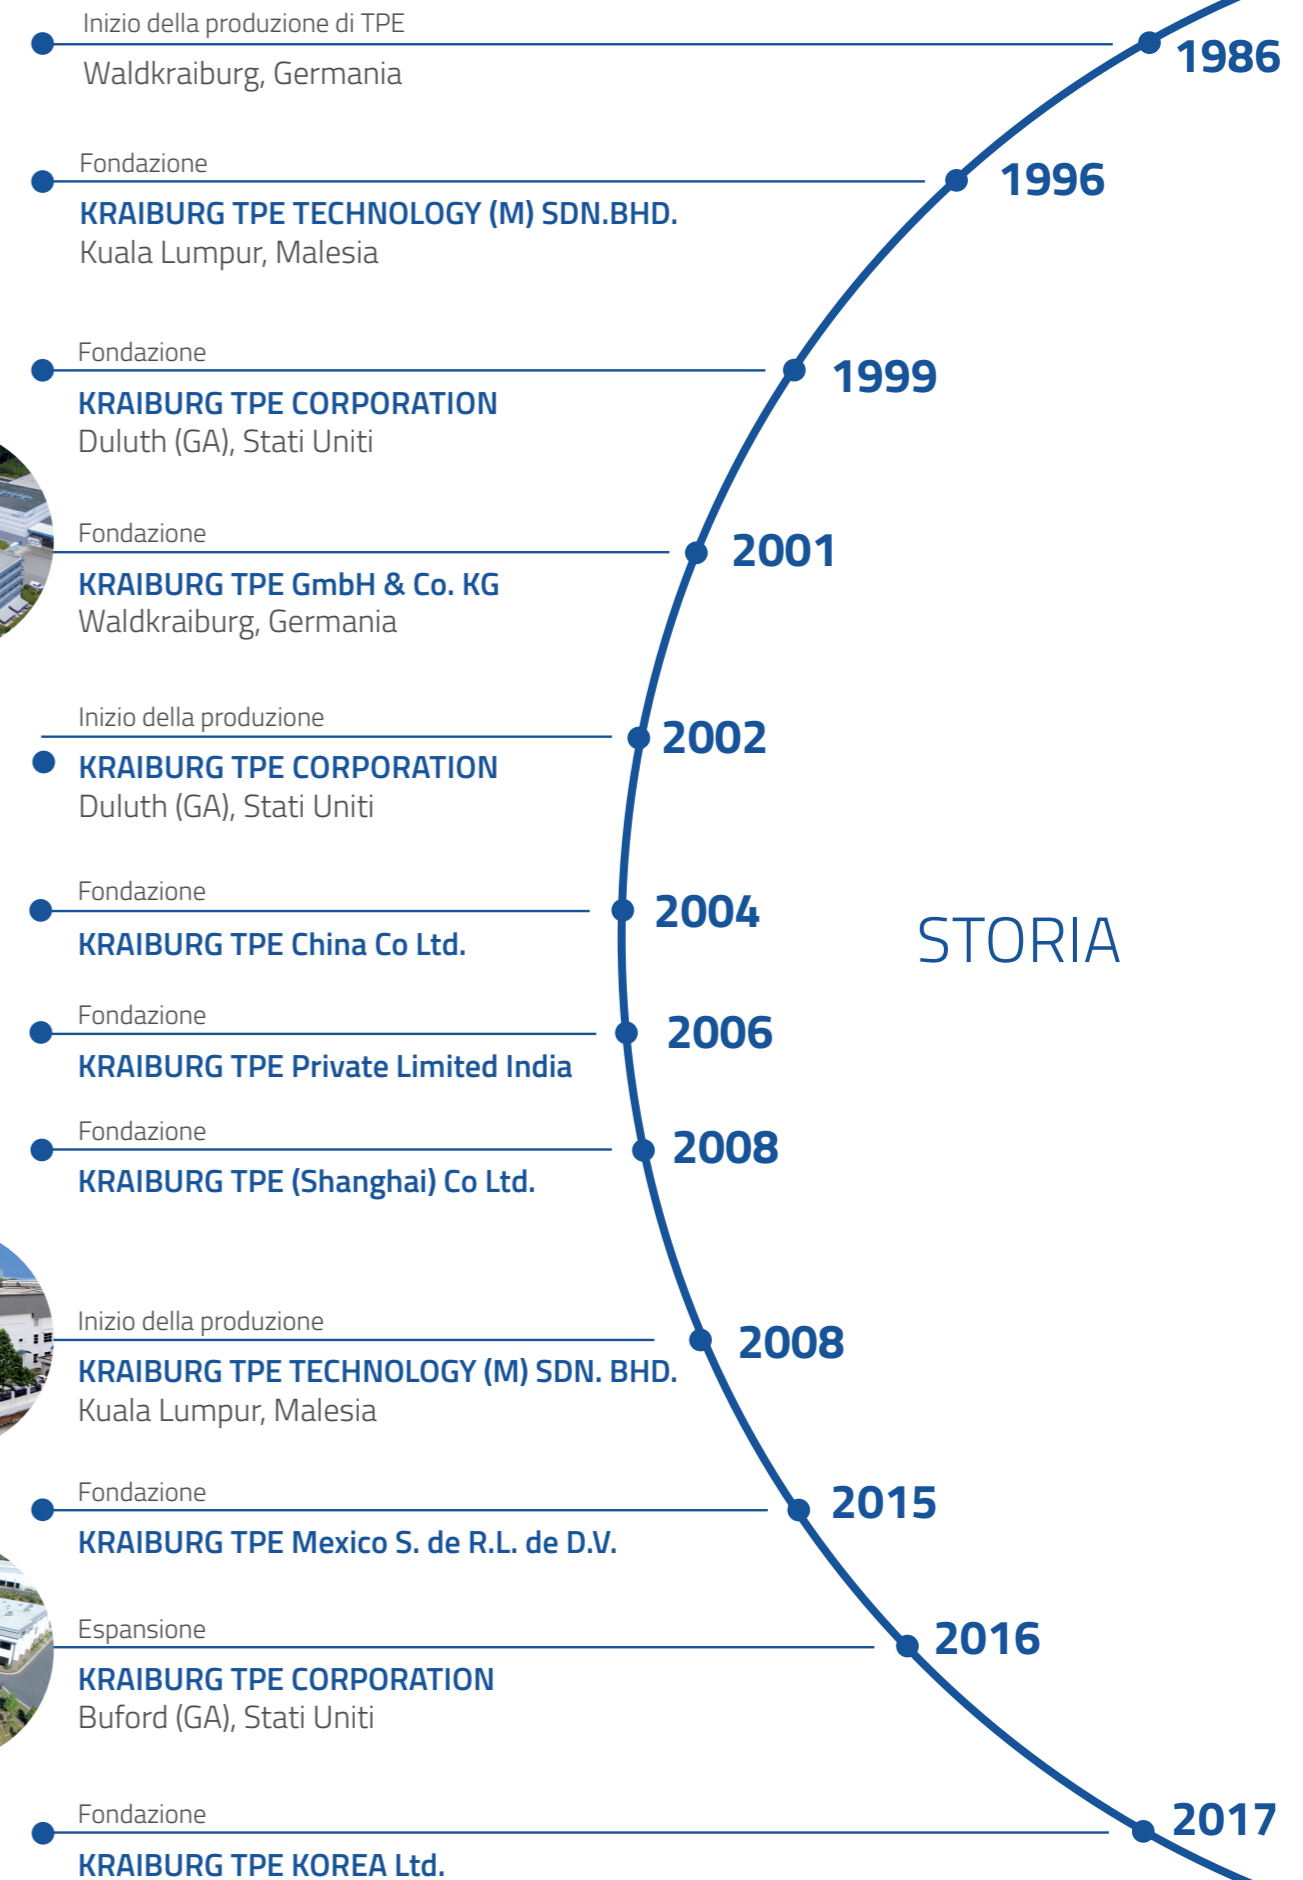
Inizio della produzione di TPE
Waldkraiburg, Germania
1986

Fondazione
KRAIBURG TPE TECHNOLOGY (M) SDN.BHD.
Kuala Lumpur, Malesia
1996

Fondazione
KRAIBURG TPE CORPORATION
Duluth (GA), Stati Uniti
1999

Fondazione
KRAIBURG TPE GmbH & Co. KG
Waldkraiburg, Germania
2001

Inizio della produzione
KRAIBURG TPE CORPORATION
Duluth (GA), Stati Uniti
2002

Fondazione
KRAIBURG TPE China Co Ltd.
2004

STORIA

Fondazione
KRAIBURG TPE Private Limited India
2006

Fondazione
KRAIBURG TPE (Shanghai) Co Ltd.
2008

Inizio della produzione
KRAIBURG TPE TECHNOLOGY (M) SDN. BHD.
Kuala Lumpur, Malesia
2008

Fondazione
KRAIBURG TPE Mexico S. de R.L. de D.V.
2015

Espansione
KRAIBURG TPE CORPORATION
Buford (GA), Stati Uniti
2016

Fondazione
KRAIBURG TPE KOREA Ltd.
2017